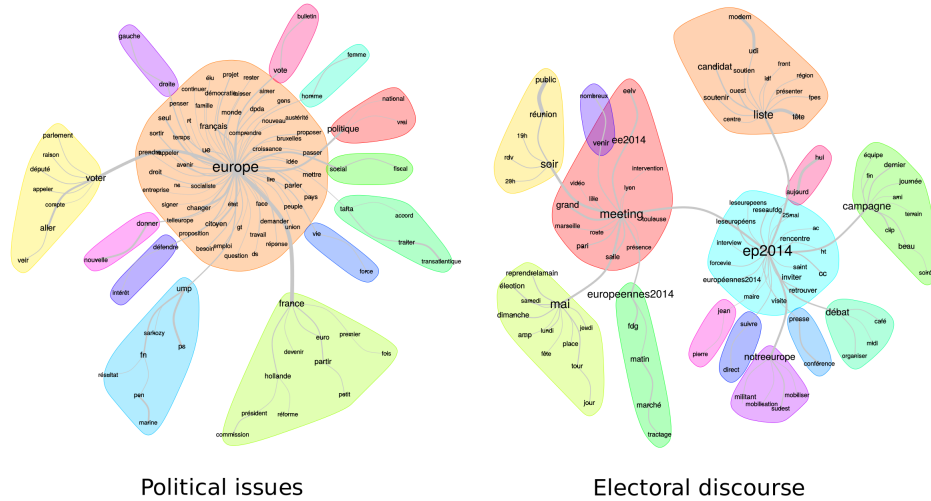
bulletin
gauche
vote
femme
homme
droite
élu projet rester
continuer démocratie baisser aimer
penser famille gens
rt monde dpda
seul français nouveau austérité
sortir temps comprendre bruxelles proposer
national
politique
vrai
parlement
raison
député
appeler
compte
voter
aller
voir
prendre appeler ue croissance passer
avenir europe idée
droit mettre
entreprise na socialiste lire parler
signer face pays
changer état peuple
citoyen demander union
telleurope proposition gt travail
besoin emploi réponse
question ds
social
fiscal
tafta
accord
traiter
transatlantique
donner
nouvelle
défendre
intérêt
vie
force
ump
sarkozy
fn
ps
résultat
pen
marine
france
euro
premier
fois
devenir
partir
hollande
petit
président
réforme
commission
public
réunion
19h
rdv
soir
20h
nombreux
eelv
venir
ee2014
intervention
vidéo
lyon
lille
grand
meeting
toulouse
marseille
rose
pari
présence
salle
reprendrelamain
élection
samedi
mai
dimanche
jeudi
lundi
anap
place
fête
tour
jour
europeennes2014
fdg
matin
marché
tractage
modem
udi
candidat
front
soutien
région
ldf
ouest
soutenir
présenter
fpes
liste
centre
tête
hui
aujourd
leseuropeens
reseaufdg
leseuropéens
25mai
ac
ep2014
interview
rencontre
ht
forcevie
cc
européennes2014
saint
inviter
retrouver
maire
visite
équipe
dernier
fin
journée
ami
campagne
terrain
clip
beau
soiré
jean
pierre
suivre
direct
presse
conférence
débat
café
mdl
organiser
notreeurope
mobiliser
militant
mobilisation
sudest
Political issues
Electoral discourse